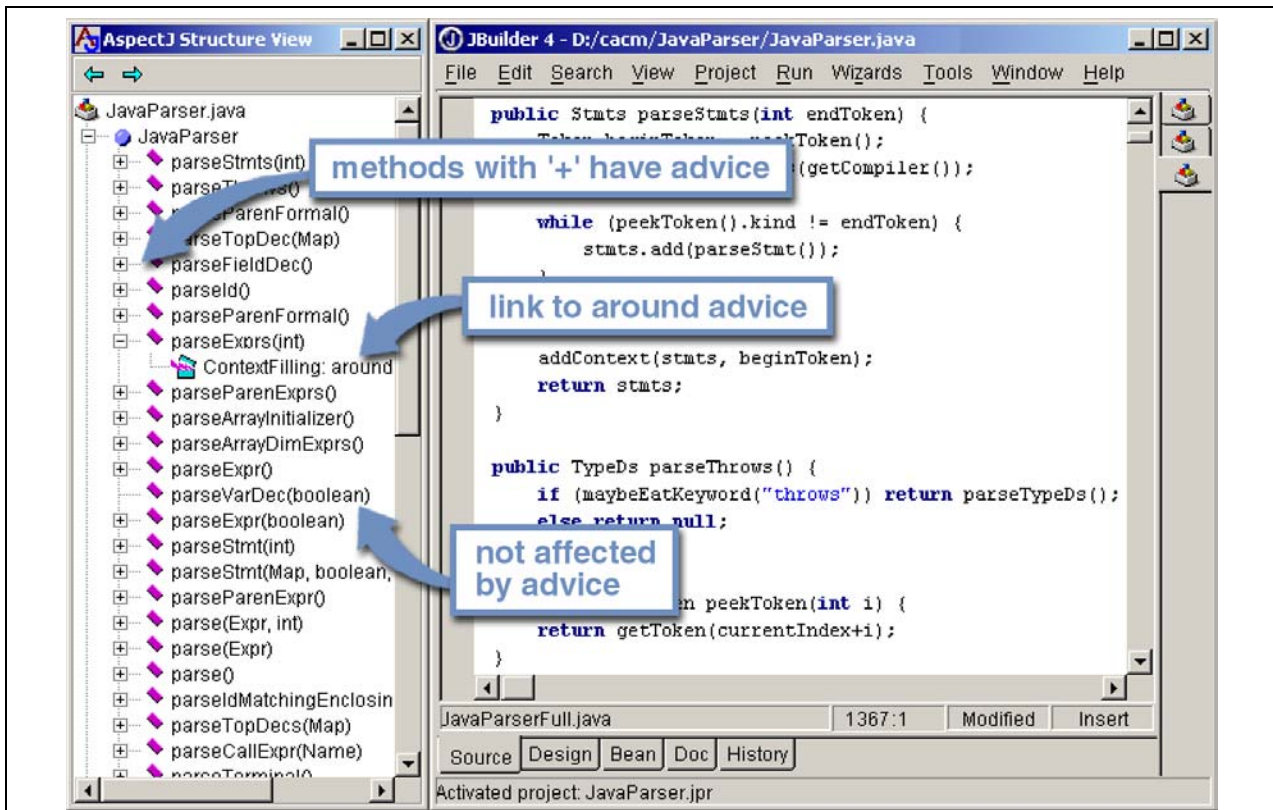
AspectJ Structure View

JavaParser.java
JavaParser
parseStmts(int)
parseT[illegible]
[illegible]ParenFormal()
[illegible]seTopDec(Map)
parseFieldDec()
parseId()
parseParenFormal()
parseExprs(int)
ContextFilling: around
parseParenExprs()
parseArrayInitializer()
parseArrayDimExprs()
parseExpr()
parseVarDec(boolean)
parseExpr(boolean)
parseStmt(int)
parseStmt(Map, boolean,
parseParenExpr()
parse(Expr, int)
parse(Expr)
parse()
parseIdMatchingEnclosin
parseTopDecs(Map)
parseCallExpr(Name)
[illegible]

JBuilder 4 - D:/cacm/JavaParser/JavaParser.java

File Edit Search View Project Run Wizards Tools Window Help

public Stmts parseStmts(int endToken) {
Token beginToken = peekToken();
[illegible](getCompiler());

while (peekToken().kind != endToken) {
stmts.add(parseStmt());
}

addContext(stmts, beginToken);
return stmts;
}

public TypeDs parseThrows() {
if (maybeEatKeyword("throws")) return parseTypeDs();
else return null;

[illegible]n peekToken(int i) {
return getToken(currentIndex+i);
}

methods with '+' have advice

link to around advice

not affected by advice

JavaParserFull.java | 1367:1 | Modified | Insert

Source | Design | Bean | Doc | History

Activated project: JavaParser.jpr